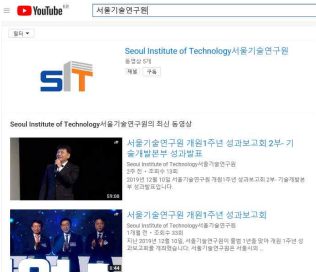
YouTube KR

서울기술연구원

필터

Seoul Institute of Technology서울기술연구원

동영상 5개

채널 구독

Seoul Institute of Technology서울기술연구원의 최신 동영상

서울기술연구원 개원1주년 성과보고회 2부- 기술개발본부 성과발표

Seoul Institute of Technology서울기술연구원

2주 전 • 조회수 13회

2019년 12월 10일 서울기술연구원 개원1주년 성과보고회 2부- 기술개발본부 성과발표입니다.

59:08

서울기술연구원 개원1주년 성과보고회

Seoul Institute of Technology서울기술연구원

1개월 전 • 조회수 32회

지난 2019년 12월 10일, 서울기술연구원이 출범 1년을 맞아 개원 1주년 성과보고회를 개최했습니다. 서울기술연구원은 서울시와 ...

6:44